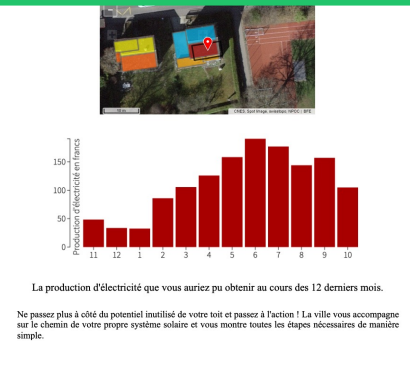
CNES, Spot Image, swisstopo, NPOC | BFE

Production d'électricité en francs

150
100
50
0

11 12 1 1 2 3 4 5 6 7 8 9 10

La production d'électricité que vous auriez pu obtenir au cours des 12 derniers mois.

Ne passez plus à côté du potentiel inutilisé de votre toit et passez à l'action ! La ville vous accompagne sur le chemin de votre propre système solaire et vous montre toutes les étapes nécessaires de manière simple.